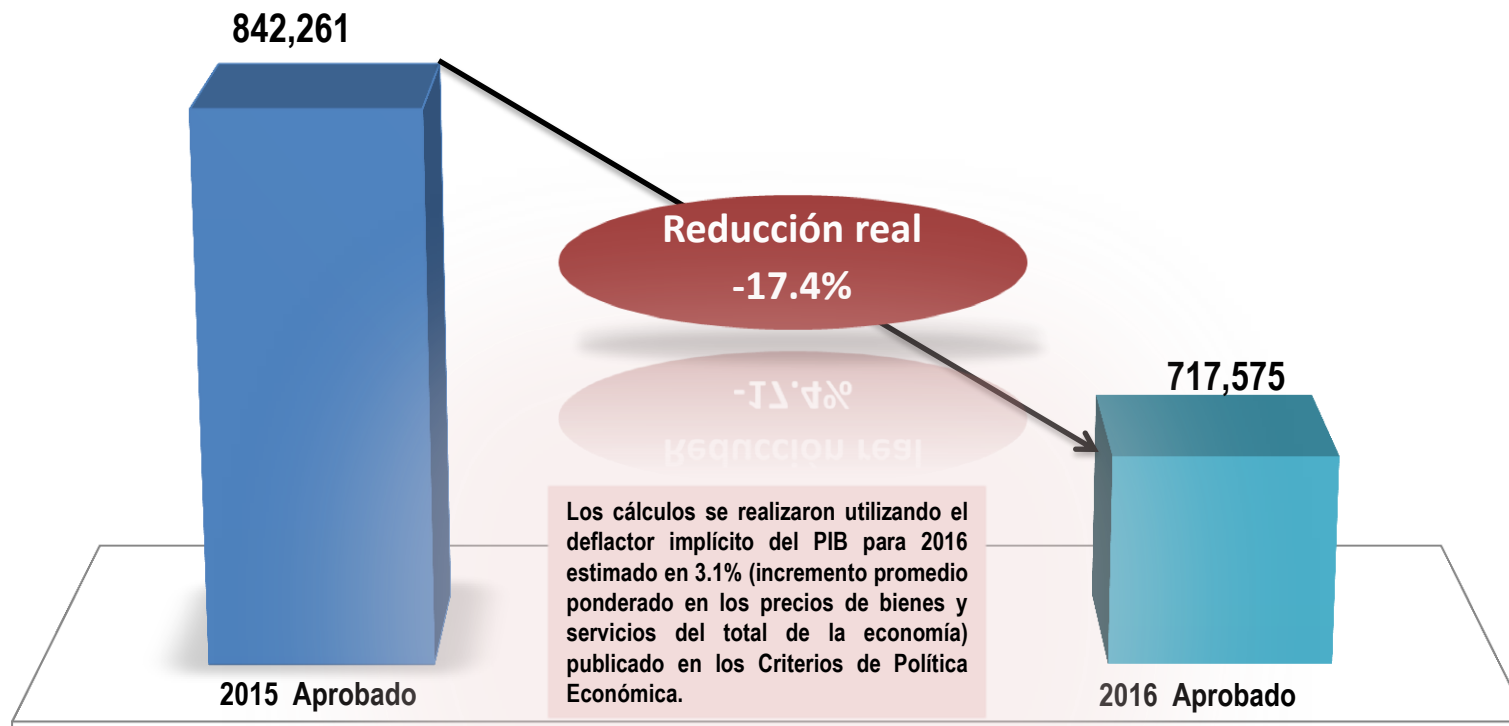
842,261

Reducción real
-17.4%

717,575

Los cálculos se realizaron utilizando el deflactor implícito del PIB para 2016 estimado en 3.1% (incremento promedio ponderado en los precios de bienes y servicios del total de la economía) publicado en los Criterios de Política Económica.

2015 Aprobado

2016 Aprobado